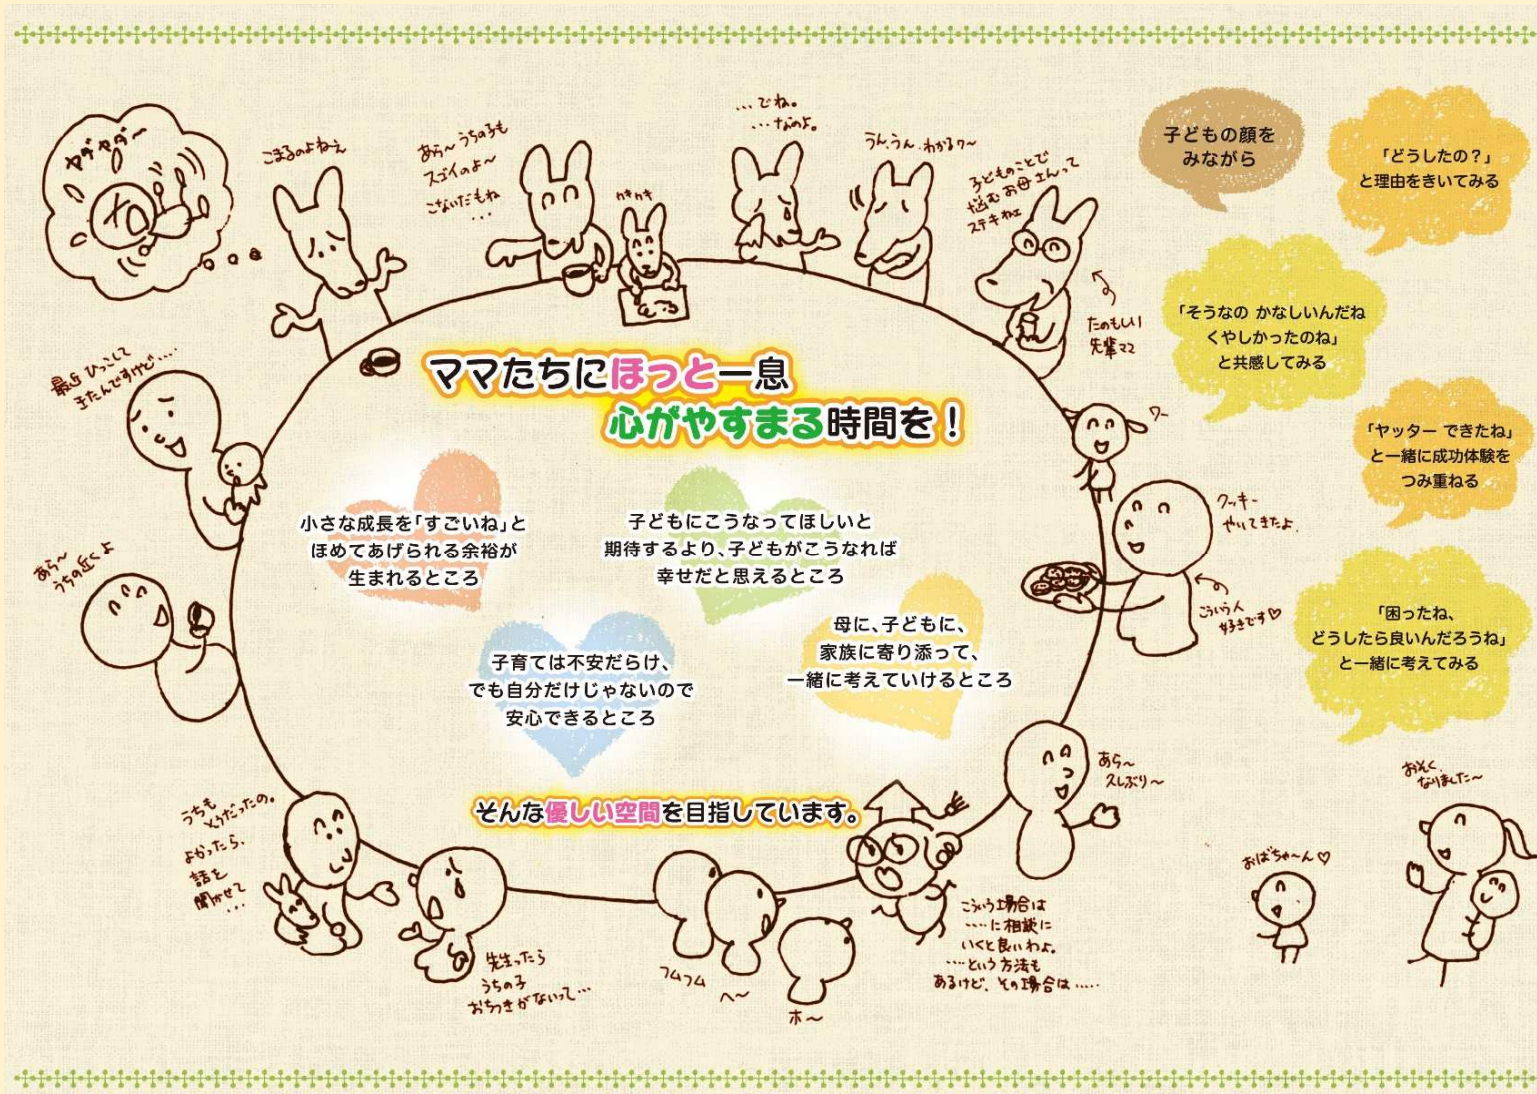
ヤダヤダ～

こまるのよねぇ

あら～うちの子も
スゴイのよ～
こないだもね
…

カキカキ

…でね。
…なのよ。

うんうん わかるワ～

子どものことで
悩むお母さんって
ステキね

たのもしい
先輩ママ

最近ひっこして
きたんですけど…

あら～
うちの近くよ

ママたちにほっと一息
心がやすまる時間を！

小さな成長を「すごいね」と
ほめてあげられる余裕が
生まれるところ

子どもにこうなってほしいと
期待するより、子どもがこうなれば
幸せだと思えるところ

子育ては不安だらけ、
でも自分だけじゃないので
安心できるところ

母に、子どもに、
家族に寄り添って、
一緒に考えていけるところ

そんな優しい空間を目指しています。

ワー

クッキー
やいてきたよ

こういう
好きです♡

あら～
久しぶり～

うちも
××だったの。
よかったら、
話を
聞かせて
…

先生ったら
うちの子
おちつきがないって…

フムフム
へ～
ホ～

こういう場合は
…に相談に
いくと良いわよ。
…という方法も
あるけど、その場合は…

おばちゃ～ん♡

おそく
なりました～

子どもの顔を
みながら

「どうしたの？」
と理由をきいてみる

「そうなの かなしいんだね
くやしかったのね」
と共感してみる

「ヤッター できたね」
と一緒に成功体験を
つみ重ねる

「困ったね、
どうしたら良いんだろうね」
と一緒に考えてみる